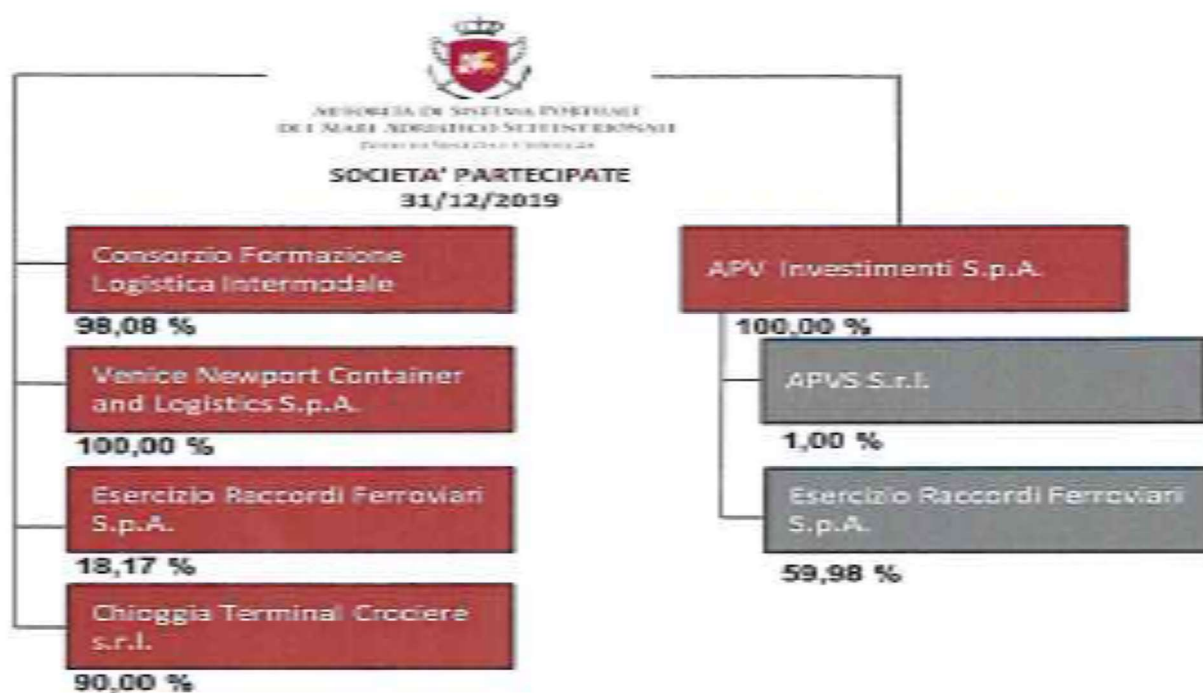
AUTORITÀ DI SISTEMA PORTUALE DEL MARE ADRIATICO SETTENTRIONALE
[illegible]

SOCIETA' PARTECIPATE
31/12/2019

Consorzio Formazione Logistica Intermodale
98,08 %

Venice Newport Container and Logistics S.p.A.
100,00 %

Esercizio Raccordi Ferroviari S.p.A.
18,17 %

Chioggia Terminal Crociere s.r.l.
90,00 %

APV Investimenti S.p.A.
100,00 %

APVS S.r.l.
1,00 %

Esercizio Raccordi Ferroviari S.p.A.
59,98 %